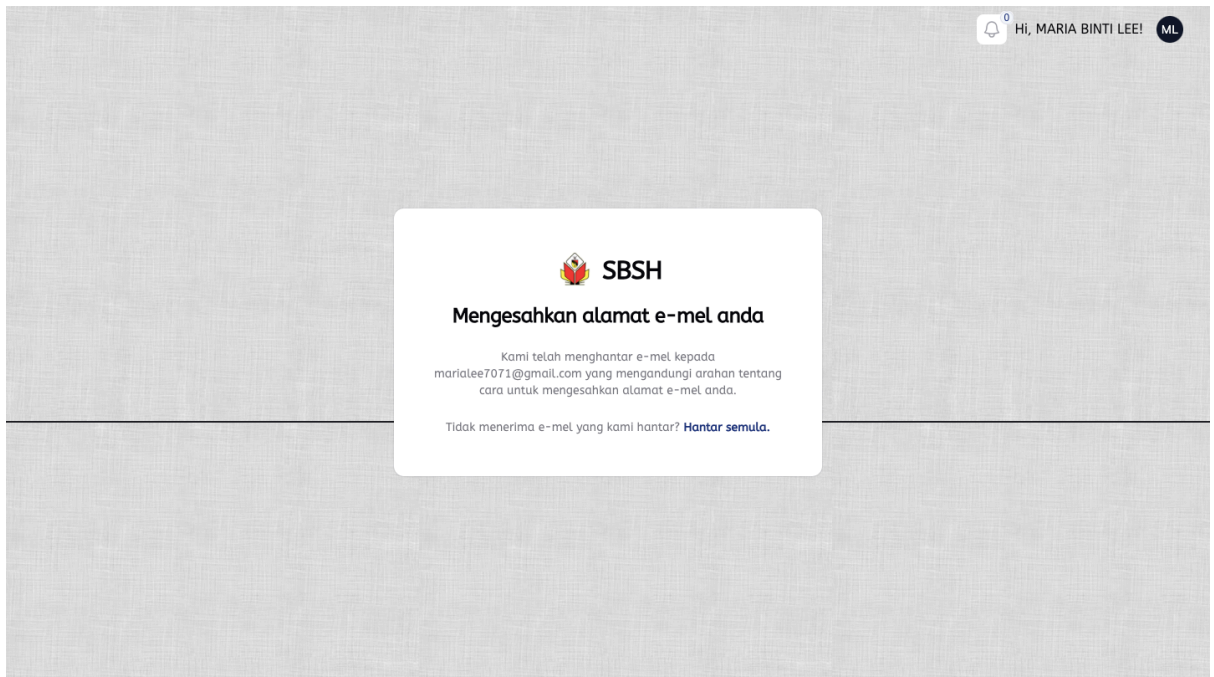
0 Hi, MARIA BINTI LEE! ML

SBSH

Mengesahkan alamat e-mel anda

Kami telah menghantar e-mel kepada marialee7071@gmail.com yang mengandungi arahan tentang cara untuk mengesahkan alamat e-mel anda.

Tidak menerima e-mel yang kami hantar? Hantar semula.